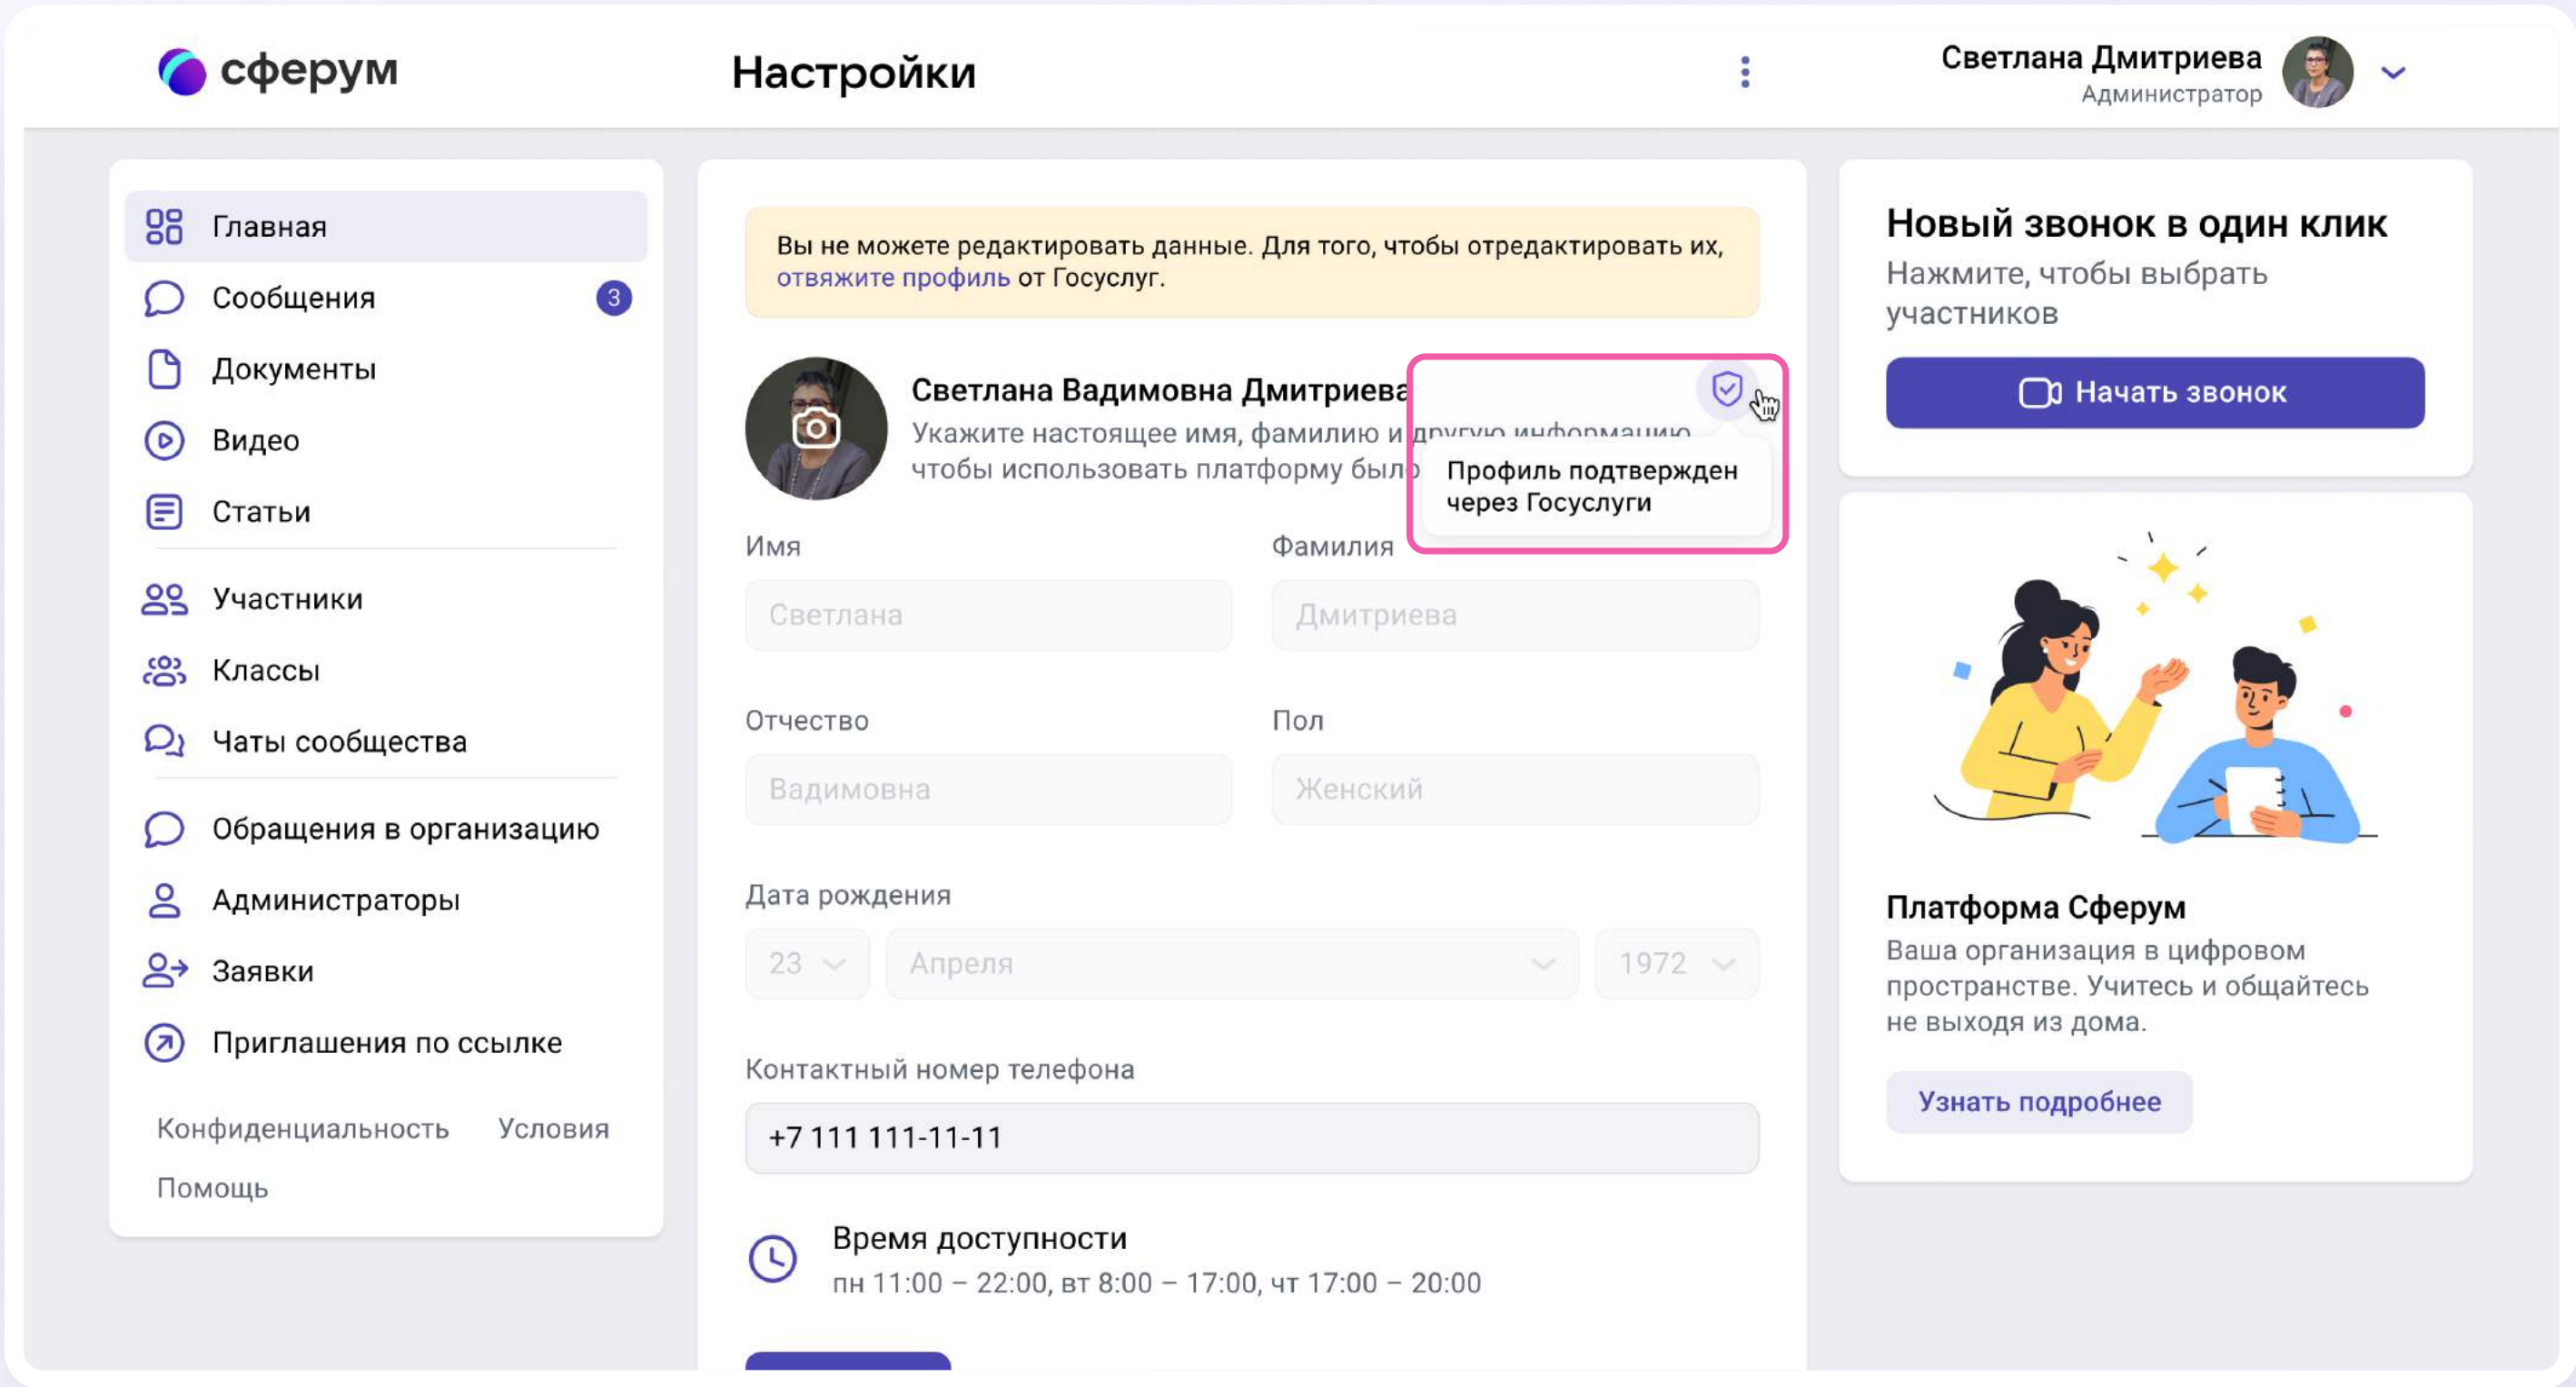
сферум

Настройки

Светлана Дмитриева
Администратор

Главная
Сообщения 3
Документы
Видео
Статьи
Участники
Классы
Чаты сообщества
Обращения в организацию
Администраторы
Заявки
Приглашения по ссылке

Конфиденциальность Условия
Помощь

Вы не можете редактировать данные. Для того, чтобы отредактировать их, отвяжите профиль от Госуслуг.

Светлана Вадимовна Дмитриева
Укажите настоящее имя, фамилию и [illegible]
чтобы использовать платформу был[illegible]

Профиль подтвержден через Госуслуги

Имя
Светлана

Фамилия
Дмитриева

Отчество
Вадимовна

Пол
Женский

Дата рождения
23
Апреля
1972

Контактный номер телефона
+7 111 111-11-11

Время доступности
пн 11:00 – 22:00, вт 8:00 – 17:00, чт 17:00 – 20:00

Новый звонок в один клик
Нажмите, чтобы выбрать участников

Начать звонок

Платформа Сферум
Ваша организация в цифровом пространстве. Учитесь и общайтесь не выходя из дома.

Узнать подробнее